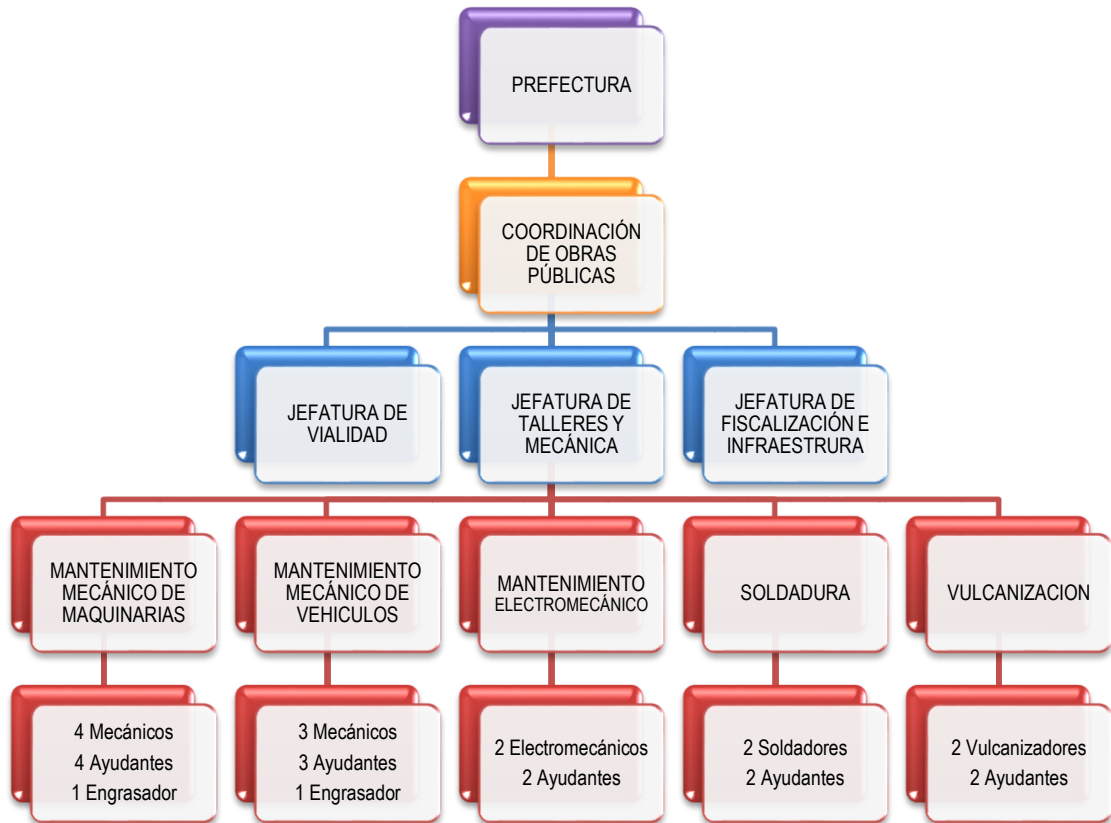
PREFECTURA

COORDINACIÓN DE OBRAS PÚBLICAS

JEFATURA DE VIALIDAD

JEFATURA DE TALLERES Y MECÁNICA

JEFATURA DE FISCALIZACIÓN E INFRAESTRURA

MANTENIMIENTO MECÁNICO DE MAQUINARIAS

MANTENIMIENTO MECÁNICO DE VEHICULOS

MANTENIMIENTO ELECTROMECÁNICO

SOLDADURA

VULCANIZACION

4 Mecánicos
4 Ayudantes
1 Engrasador

3 Mecánicos
3 Ayudantes
1 Engrasador

2 Electromecánicos
2 Ayudantes

2 Soldadores
2 Ayudantes

2 Vulcanizadores
2 Ayudantes